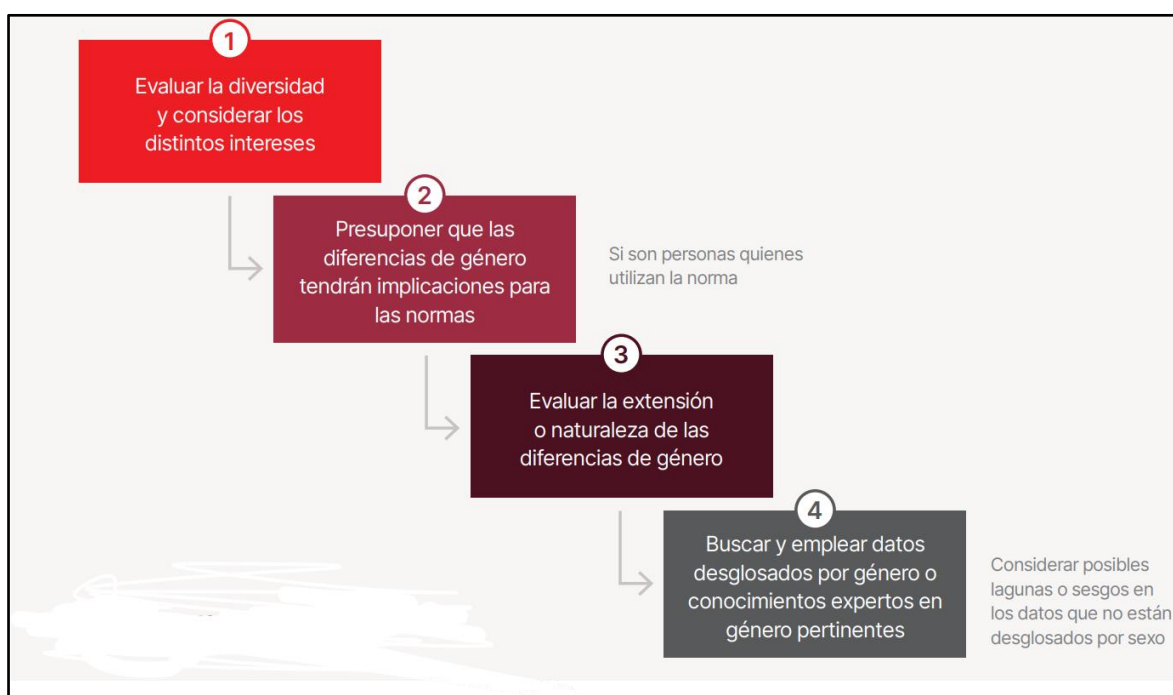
1
Evaluar la diversidad y considerar los distintos intereses

2
Presuponer que las diferencias de género tendrán implicaciones para las normas

Si son personas quienes utilizan la norma

3
Evaluar la extensión o naturaleza de las diferencias de género

4
Buscar y emplear datos desglosados por género o conocimientos expertos en género pertinentes

Considerar posibles lagunas o sesgos en los datos que no están desglosados por sexo